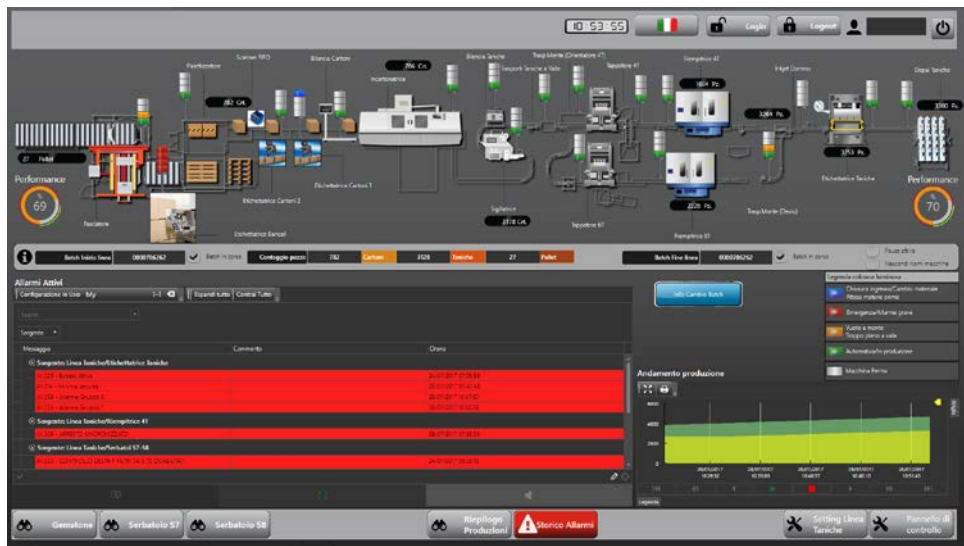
10 53 55 Login Logout

Performance 69

Performance 70

Palettizzatore Scanner RFID Bilancia Cartoni Incartonatrice Bilancia Taniche Trasp.Monte (Orientatore 4T) Trasporti Taniche a Valle Tappatore 41 Riempitrice 41 Etichettatrice Cartoni 2 Etichettatrice Cartoni 1 Etichettatrice Bancali Fasciatore Sigillatrice Tappatore 67 Riempitrice 81 Trasp.Monte (Decisi) Etichettatrice Taniche Depal Taniche

27 Pallet 282 Crt. 296 Crt. 1604 Pz. 3269 Pz. 3253 Pz. 3080 Pz. 2226 Pz. 2178 Crt.

Batch Inizio linea 0000706262 Batch in corso Conteggio pezzi 782 Cartoni 3528 Taniche 27 Pallet Batch Fine linea 0000706262 Batch in corso Pausa attiva Nascondi nomi macchine

Allarmi Attivi
Configurazione in Uso My Espandi tutto Contrai Tutto

Sorgente
Messaggio Commento Orario
Sorgente Linea Taniche/Etichettatrice Taniche
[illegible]
Sorgente Linea Taniche/Riempitrice 41
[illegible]
Sorgente Linea Taniche/Serbatoi 57-58
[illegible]

Info Cambio Batch

Legenda colonne luminose
Chiusura ingresso/Cambio materiale Attesa materie prime
Emergenza/Allarme grave
Vuoto a monte Troppo pieno a valle
Automatico/In produzione
Macchina Ferma

Andamento produzione

Legenda

Gemellone Serbatoio 57 Serbatoio 58 Riepilogo Produzioni Storico Allarmi Setting Linea Taniche Pannello di controllo